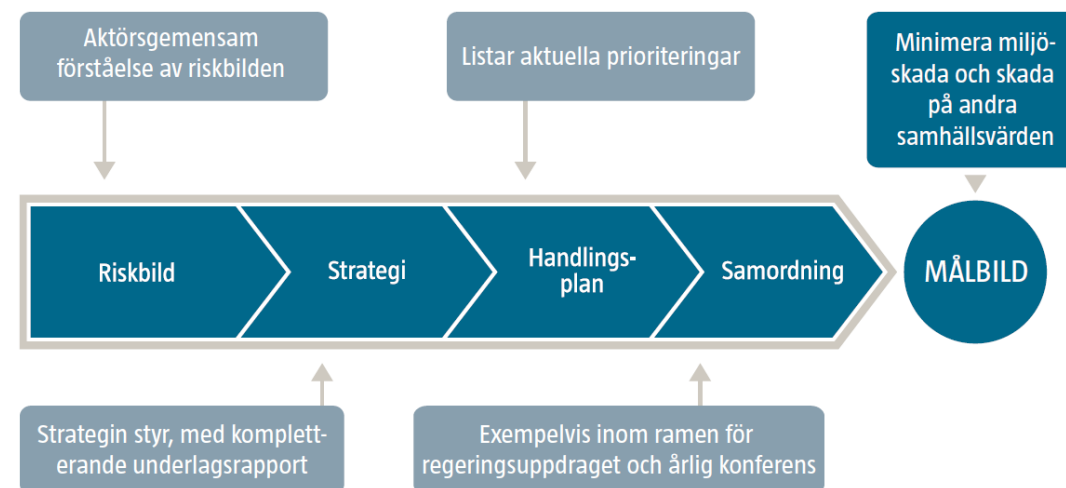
Aktörsgemensam förståelse av riskbilden

Listar aktuella prioriteringar

Minimera miljöskada och skada på andra samhällsvärden

Riskbild

Strategi

Handlingsplan

Samordning

MÅLBILD

Strategin styr, med kompletterande underlagsrapport

Exempelvis inom ramen för regeringsuppdraget och årlig konferens